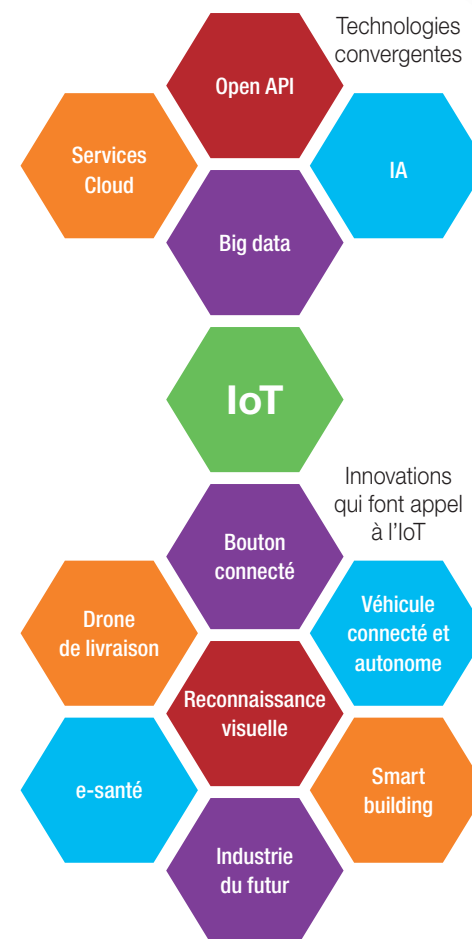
Technologies convergentes

Open API

Services Cloud

IA

Big data

IoT

Innovations qui font appel à l'IoT

Bouton connecté

Drone de livraison

Véhicule connecté et autonome

Reconnaissance visuelle

e-santé

Smart building

Industrie du futur